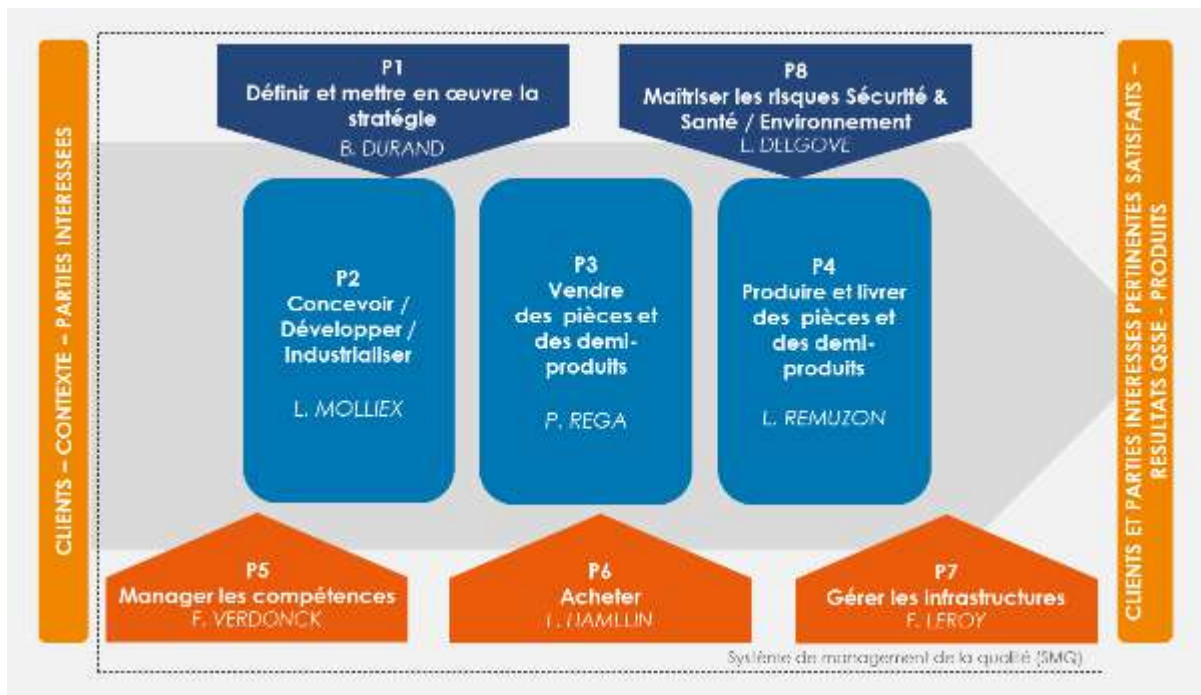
CLIENTS – CONTEXTE – PARTIES INTERESSEES

P1
Définir et mettre en œuvre la stratégie
B. DURAND

P8
Maitriser les risques Sécurité & Santé / Environnement
L. DELGOVE

P2
Concevoir / Développer / Industrialiser
L. MOLLIEX

P3
Vendre des pièces et des demi-produits
P. REGA

P4
Produire et livrer des pièces et des demi-produits
L. REMUZON

P5
Manager les compétences
F. VERDONCK

P6
Acheter
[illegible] HAMLIN

P7
Gérer les infrastructures
F. LEROY

Système de management de la qualité (SMQ)

CLIENTS ET PARTIES INTERESSEES PERTINENTES SATISFAITS – RESULTATS QSSE - PRODUITS